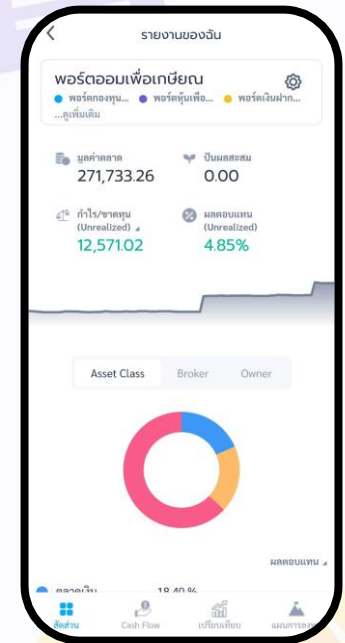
รายงานของฉัน

พอร์ตออมเพื่อเกษียณ

พอร์ตกองทุน... พอร์ตหุ้นเพื่อ... พอร์ตเงินฝาก...

...ดูเพิ่มเติม

มูลค่าตลาด
271,733.26

ปันผลสะสม
0.00

กำไร/ขาดทุน (Unrealized)
12,571.02

ผลตอบแทน (Unrealized)
4.85%

Asset Class | Broker | Owner

ผลตอบแทน

ตลาดเงิน 18.40 %

สัดส่วน | Cash Flow | เปรียบเทียบ | แผนการลงทุน